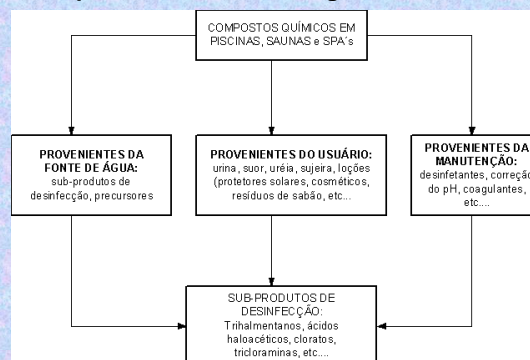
COMPOSTOS QUÍMICOS EM PISCINAS, SAUNAS e SPA´s

PROVENIENTES DA FONTE DE ÁGUA:
sub-produtos de desinfecção, precursores

PROVENIENTES DO USUÁRIO:
urina, suor, uréia, sujeira, loções (protetores solares, cosméticos, resíduos de sabão, etc...

PROVENIENTES DA MANUTENÇÃO:
desinfetantes, correção do pH, coagulantes, etc....

SUB-PRODUTOS DE DESINFECÇÃO:
Trihalmentanos, ácidos haloacéticos, cloratos, tricloraminas, etc....